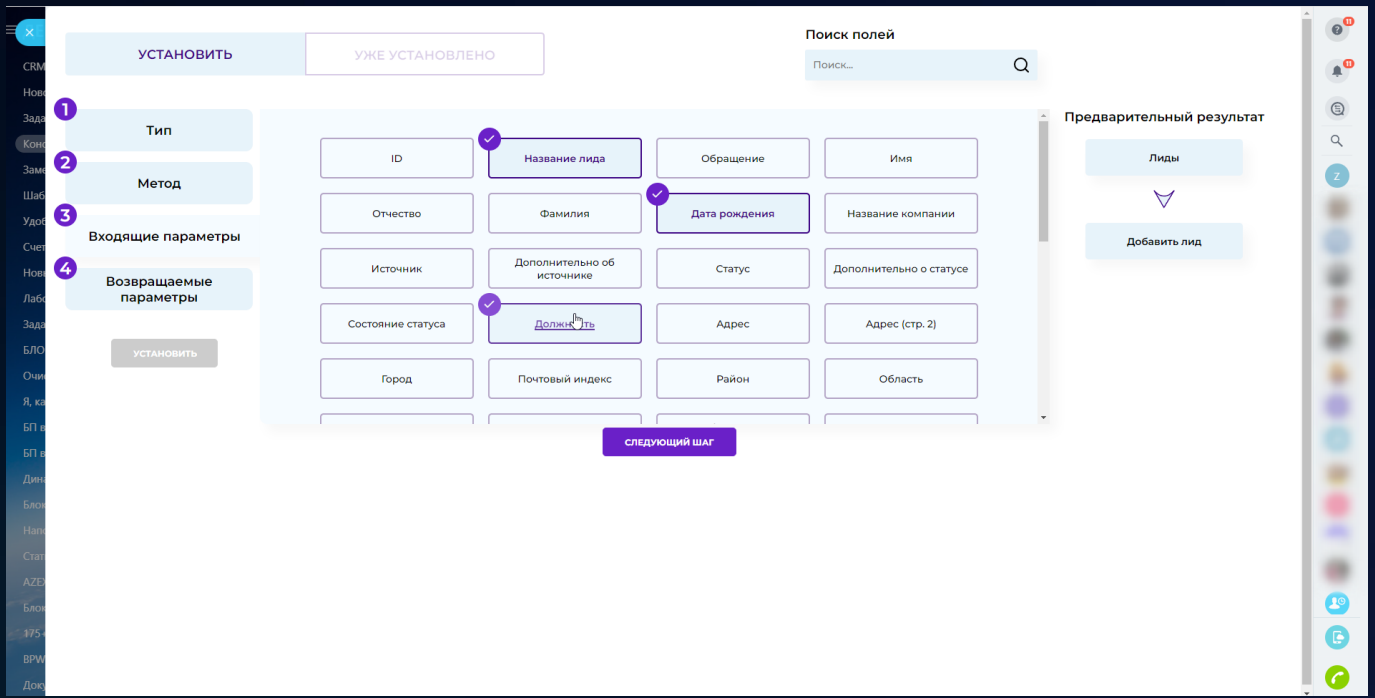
CRM
Нов
Зада
Конс
Заме
Шаб
Удо
Счет
Нов
Лаб
Зада
БЛО
Очи
Я, ка
БП в
БП в
Дина
Блок
Напо
Стат
AZEX
Блок
175
BPW
Доку

УСТАНОВИТЬ
УЖЕ УСТАНОВЛЕНО

Поиск полей
Поиск...

1 Тип
2 Метод
3 Входящие параметры
4 Возвращаемые параметры

УСТАНОВИТЬ

| ID | Название лида | Обращение | Имя |
|---|---|---|---|
| Отчество | Фамилия | Дата рождения | Название компании |
| Источник | Дополнительно об источнике | Статус | Дополнительно о статусе |
| Состояние статуса | Должность | Адрес | Адрес (стр. 2) |
| Город | Почтовый индекс | Район | Область |

СЛЕДУЮЩИЙ ШАГ

Предварительный результат
Лиды
Добавить лид

11
11
Z